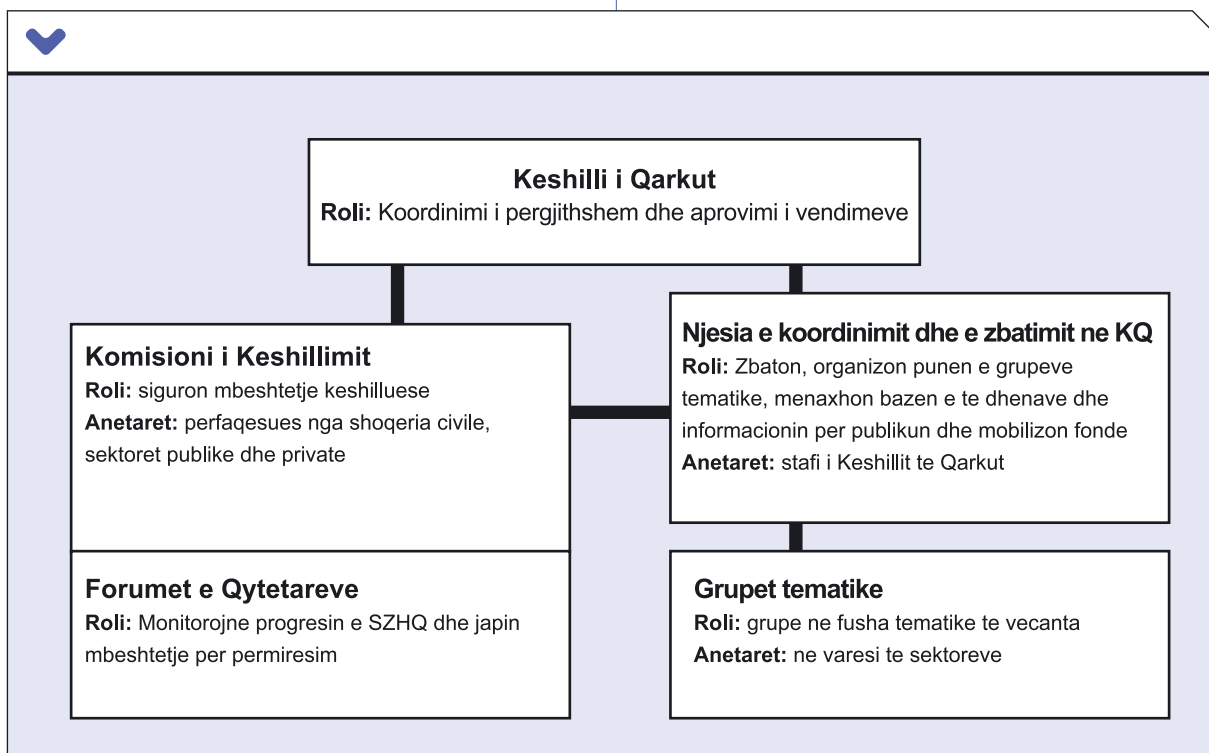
Keshilli i Qarkut
Roli: Koordinimi i pergjithshem dhe aprovimi i vendimeve

Komisioni i Keshillimit
Roli: siguron mbeshtetje keshilluese
Anetaret: perfaqesues nga shoqeria civile, sektoret publike dhe private

Njesia e koordinimit dhe e zbatimit ne KQ
Roli: Zbaton, organizon punen e grupeve tematike, menaxhon bazen e te dhenave dhe informacionin per publikun dhe mobilizon fonde
Anetaret: stafi i Keshillit te Qarkut

Forumet e Qytetareve
Roli: Monitorojne progresin e SZHQ dhe japin mbeshtetje per permiresim

Grupet tematike
Roli: grupe ne fusha tematike te vecanta
Anetaret: ne varesi te sektoreve